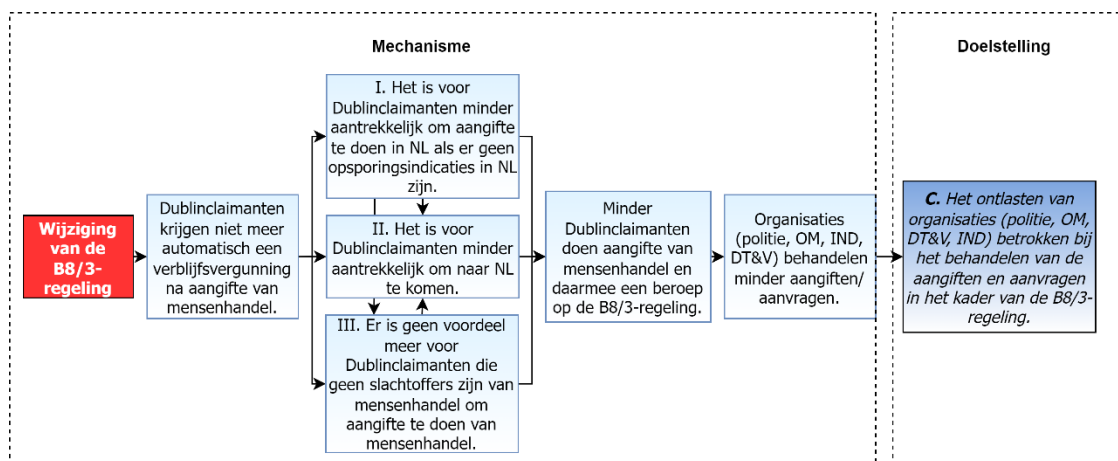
Mechanisme

Doelstelling

Wijziging van de B8/3-regeling

Dublinclaimanten krijgen niet meer automatisch een verblijfsvergunning na aangifte van mensenhandel.

I. Het is voor Dublinclaimanten minder aantrekkelijk om aangifte te doen in NL als er geen opsporingsindicaties in NL zijn.

II. Het is voor Dublinclaimanten minder aantrekkelijk om naar NL te komen.

III. Er is geen voordeel meer voor Dublinclaimanten die geen slachtoffers zijn van mensenhandel om aangifte te doen van mensenhandel.

Minder Dublinclaimanten doen aangifte van mensenhandel en daarmee een beroep op de B8/3-regeling.

Organisaties (politie, OM, IND, DT&V) behandelen minder aangiften/ aanvragen.

C. Het ontlasten van organisaties (politie, OM, DT&V, IND) betrokken bij het behandelen van de aangiften en aanvragen in het kader van de B8/3-regeling.